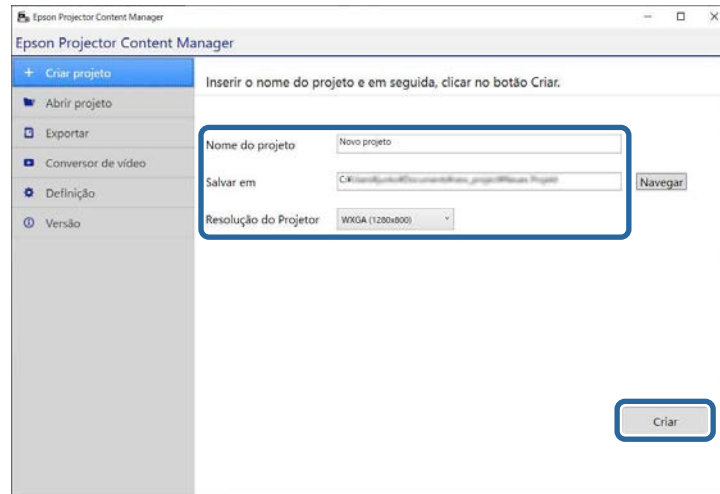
Epson Projector Content Manager

Epson Projector Content Manager

+ Criar projeto
Abrir projeto
Exportar
Conversor de vídeo
Definição
Versão

Inserir o nome do projeto e em seguida, clicar no botão Criar.

Nome do projeto | Novo projeto

Salvar em | C:\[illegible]

Navegar

Resolução do Projetor | WXGA (1280x800)

Criar